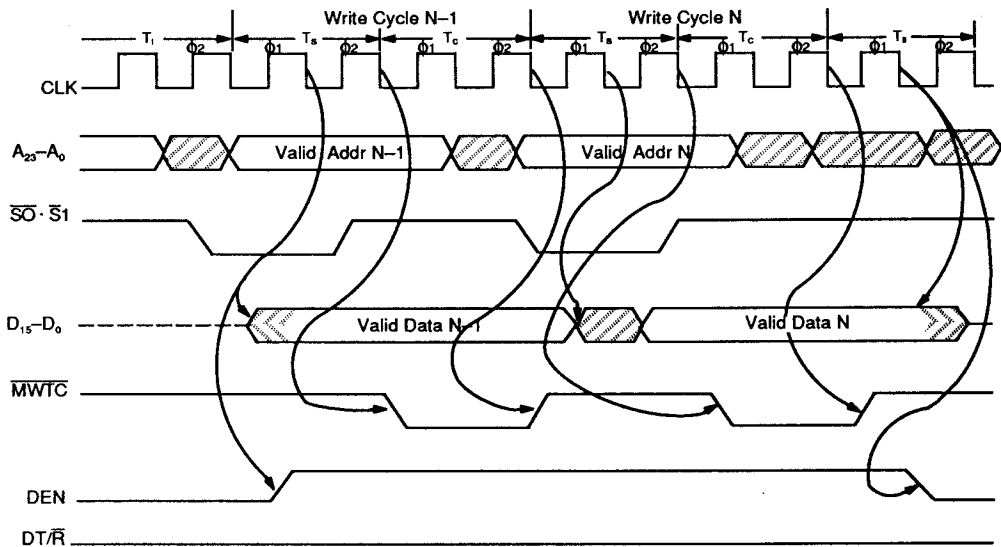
Write Cycle N–1

Write Cycle N

$T_1$ $\phi2$ $\phi1$ $T_s$ $\phi2$ $\phi1$ $T_c$ $\phi2$ $\phi1$ $T_s$ $\phi2$ $\phi1$ $T_c$ $\phi2$ $\phi1$ $T_s$ $\phi2$

CLK

$A_{23}$–$A_0$

Valid Addr N–1

Valid Addr N

$\overline{SO} \cdot \overline{S}1$

$D_{15}$–$D_0$

Valid Data N–1

Valid Data N

$\overline{MWTC}$

DEN

DT/$\overline{R}$